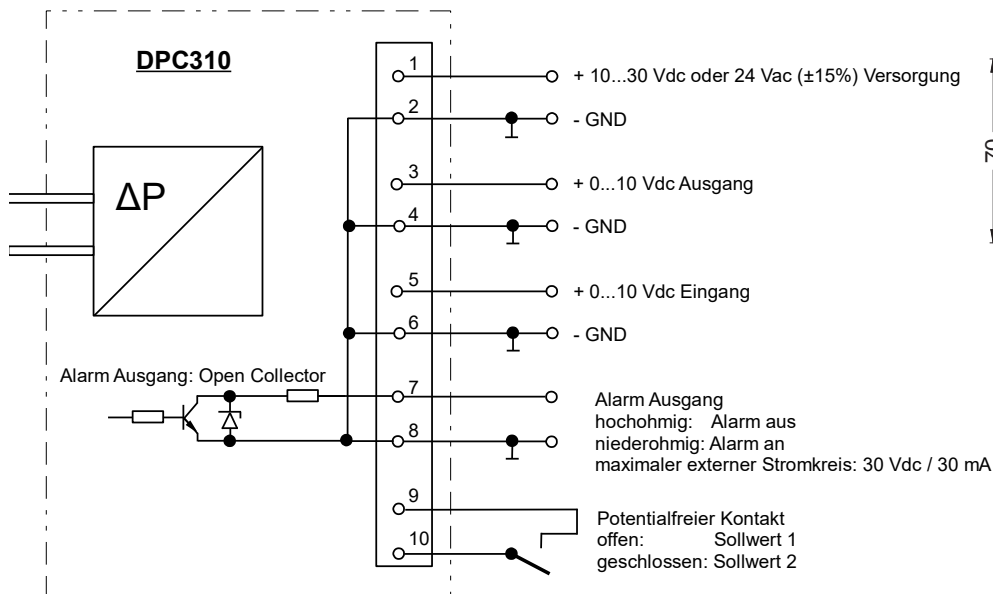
DPC310

ΔP

1
2
3
4
5
6
7
8
9
10

+ 10...30 Vdc oder 24 Vac (±15%) Versorgung

- GND

+ 0...10 Vdc Ausgang

- GND

+ 0...10 Vdc Eingang

- GND

Alarm Ausgang: Open Collector

Alarm Ausgang
hochohmig: Alarm aus
niederohmig: Alarm an
maximaler externer Stromkreis: 30 Vdc / 30 mA

Potentialfreier Kontakt
offen: Sollwert 1
geschlossen: Sollwert 2